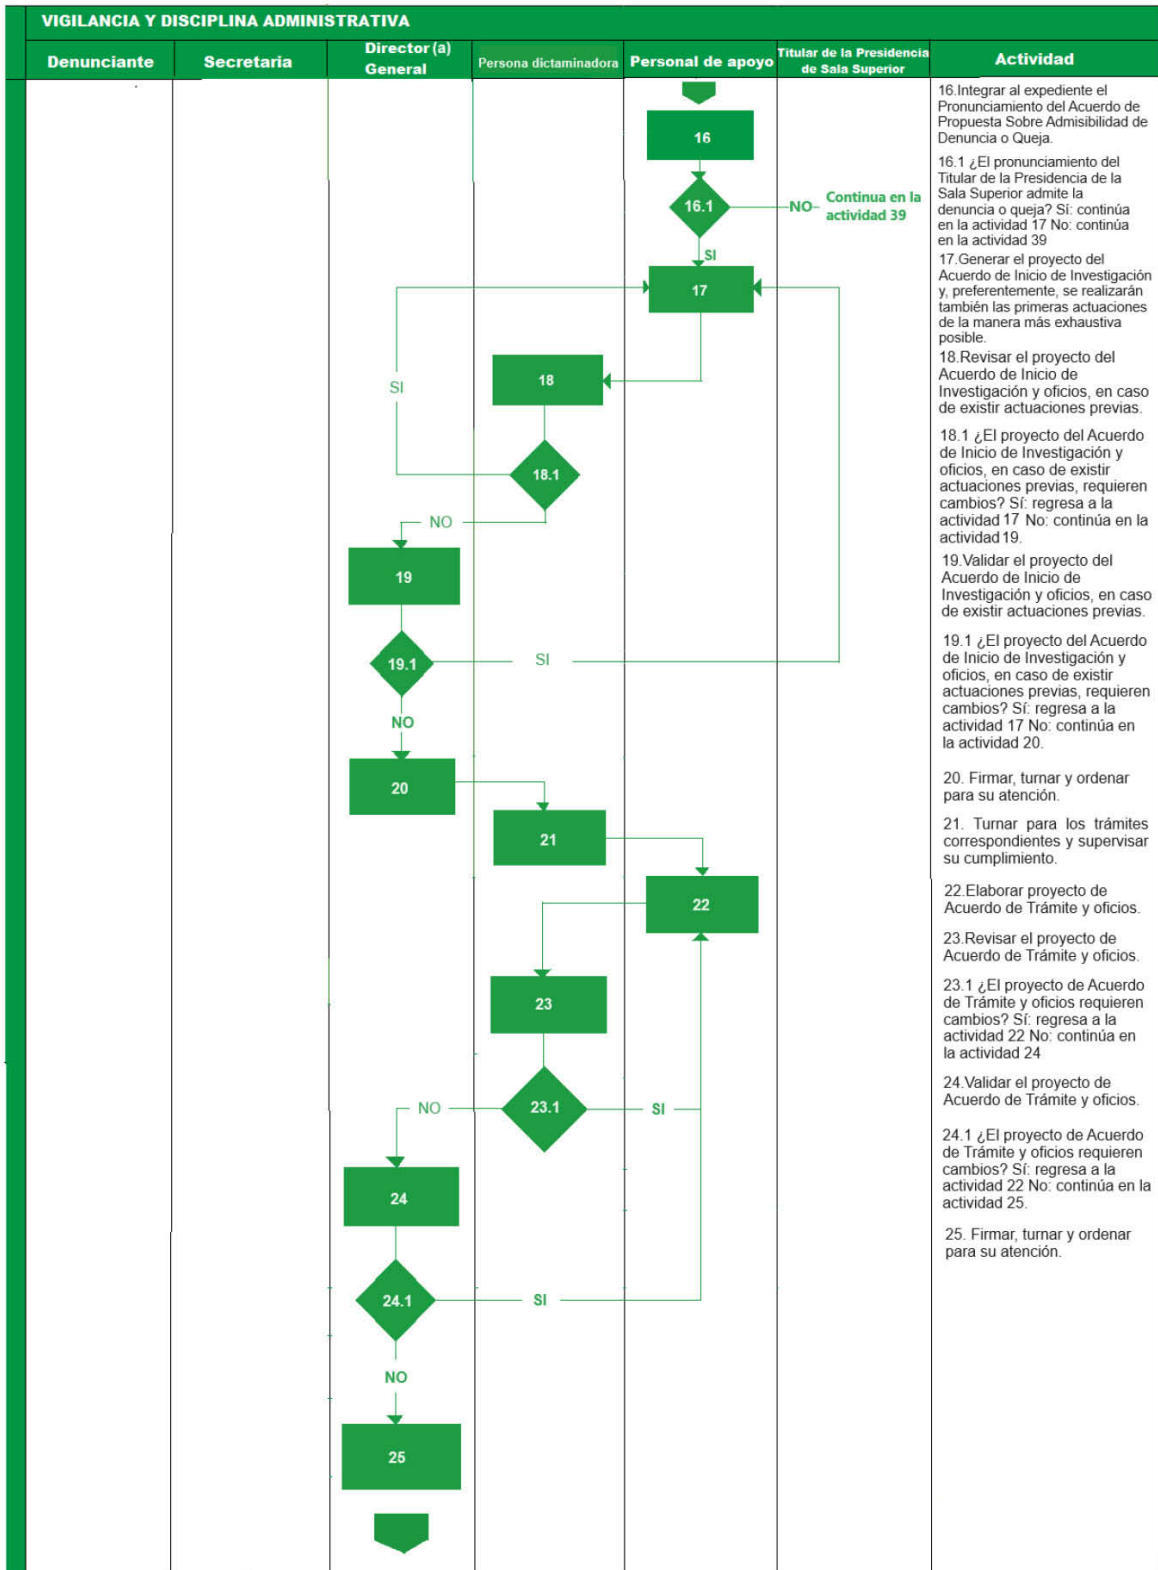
VIGILANCIA Y DISCIPLINA ADMINISTRATIVA

| Denunciante | Secretaria | Director (a) General | Persona dictaminadora | Personal de apoyo | Titular de la Presidencia de Sala Superior | Actividad |
|---|---|---|---|---|---|---|

16

16.1

NO

Continua en la actividad 39

SI

17

SI

18

18.1

NO

19

19.1

SI

NO

20

21

22

23

23.1

NO

SI

24

24.1

SI

NO

25

16.Integrar al expediente el Pronunciamiento del Acuerdo de Propuesta Sobre Admisibilidad de Denuncia o Queja.

16.1 ¿El pronunciamiento del Titular de la Presidencia de la Sala Superior admite la denuncia o queja? Sí: continúa en la actividad 17 No: continúa en la actividad 39

17.Generar el proyecto del Acuerdo de Inicio de Investigación y, preferentemente, se realizarán también las primeras actuaciones de la manera más exhaustiva posible.

18.Revisar el proyecto del Acuerdo de Inicio de Investigación y oficios, en caso de existir actuaciones previas.

18.1 ¿El proyecto del Acuerdo de Inicio de Investigación y oficios, en caso de existir actuaciones previas, requieren cambios? Sí: regresa a la actividad 17 No: continúa en la actividad 19.

19.Validar el proyecto del Acuerdo de Inicio de Investigación y oficios, en caso de existir actuaciones previas.

19.1 ¿El proyecto del Acuerdo de Inicio de Investigación y oficios, en caso de existir actuaciones previas, requieren cambios? Sí: regresa a la actividad 17 No: continúa en la actividad 20.

20. Firmar, turnar y ordenar para su atención.

21. Turnar para los trámites correspondientes y supervisar su cumplimiento.

22.Elaborar proyecto de Acuerdo de Trámite y oficios.

23.Revisar el proyecto de Acuerdo de Trámite y oficios.

23.1 ¿El proyecto de Acuerdo de Trámite y oficios requieren cambios? Sí: regresa a la actividad 22 No: continúa en la actividad 24

24.Validar el proyecto de Acuerdo de Trámite y oficios.

24.1 ¿El proyecto de Acuerdo de Trámite y oficios requieren cambios? Sí: regresa a la actividad 22 No: continúa en la actividad 25.

25. Firmar, turnar y ordenar para su atención.